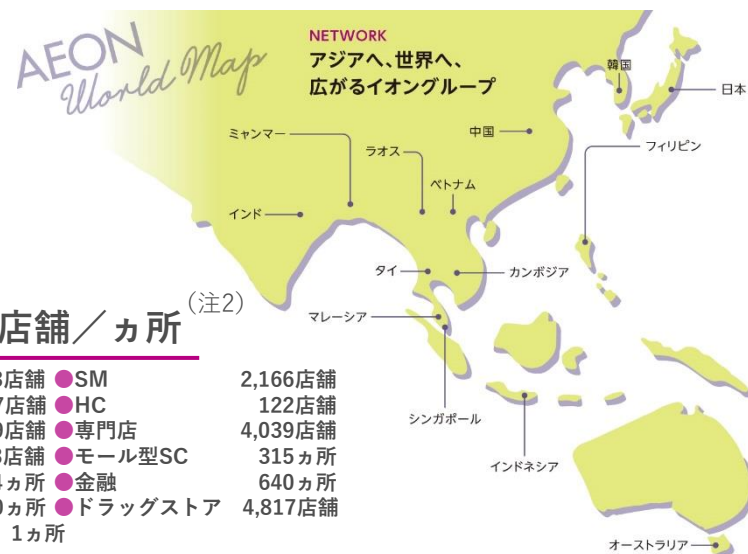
AEON World Map

NETWORK
アジアへ、世界へ、
広がるイオングループ

韓国
日本
中国
フィリピン
ミャンマー
ラオス
ベトナム
インド
タイ
カンボジア
マレーシア
シンガポール
インドネシア
オーストラリア

店舗／ヵ所（注2）

| | | |
|---|---|---|
| 3店舗 | ●SM | 2,166店舗 |
| 7店舗 | ●HC | 122店舗 |
| 0店舗 | ●専門店 | 4,039店舗 |
| 3店舗 | ●モール型SC | 315ヵ所 |
| 4ヵ所 | ●金融 | 640ヵ所 |
| 0ヵ所 | ●ドラッグストア | 4,817店舗 |
| 1ヵ所 | | |